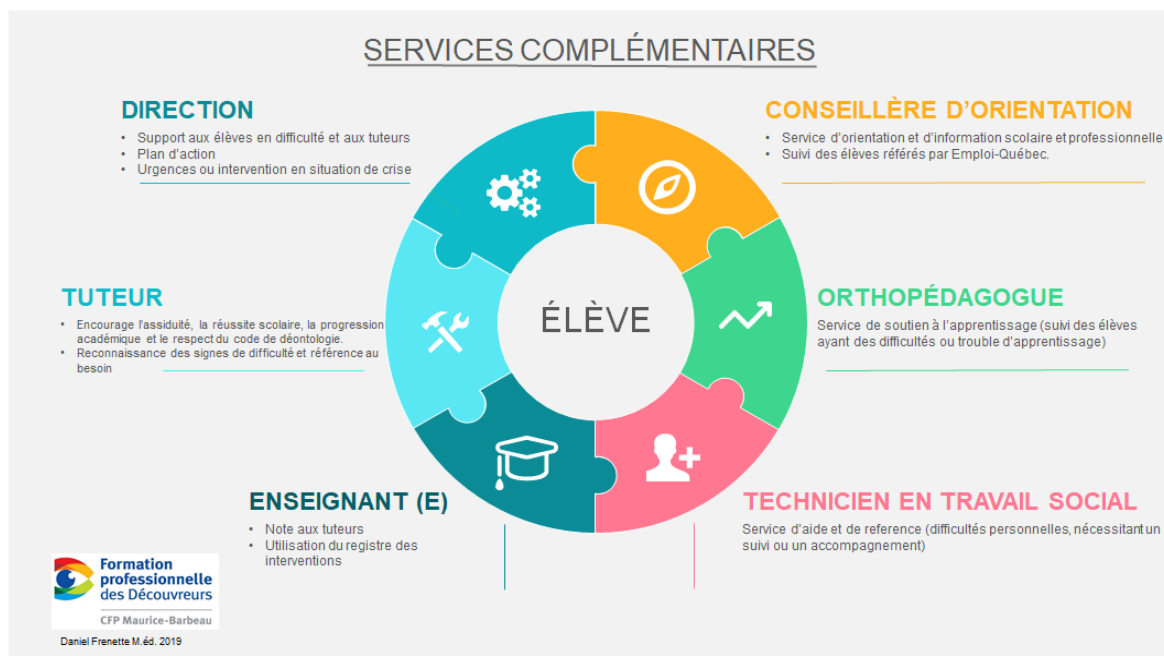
SERVICES COMPLÉMENTAIRES

DIRECTION
• Support aux élèves en difficulté et aux tuteurs
• Plan d'action
• Urgences ou intervention en situation de crise

CONSEILLÈRE D'ORIENTATION
• Service d'orientation et d'information scolaire et professionnelle
• Suivi des élèves référés par Emploi-Québec.

TUTEUR
• Encourage l'assiduité, la réussite scolaire, la progression académique et le respect du code de déontologie.
• Reconnaissance des signes de difficulté et référence au besoin

ÉLÈVE

ORTHOPÉDAGOGUE
Service de soutien à l'apprentissage (suivi des élèves ayant des difficultés ou trouble d'apprentissage)

ENSEIGNANT (E)
• Note aux tuteurs
• Utilisation du registre des interventions

TECHNICIEN EN TRAVAIL SOCIAL
Service d'aide et de reference (difficultés personnelles, nécessitant un suivi ou un accompagnement)

Formation professionnelle des Découvreurs
CFP Maurice-Barbeau

Daniel Frenette M.éd. 2019